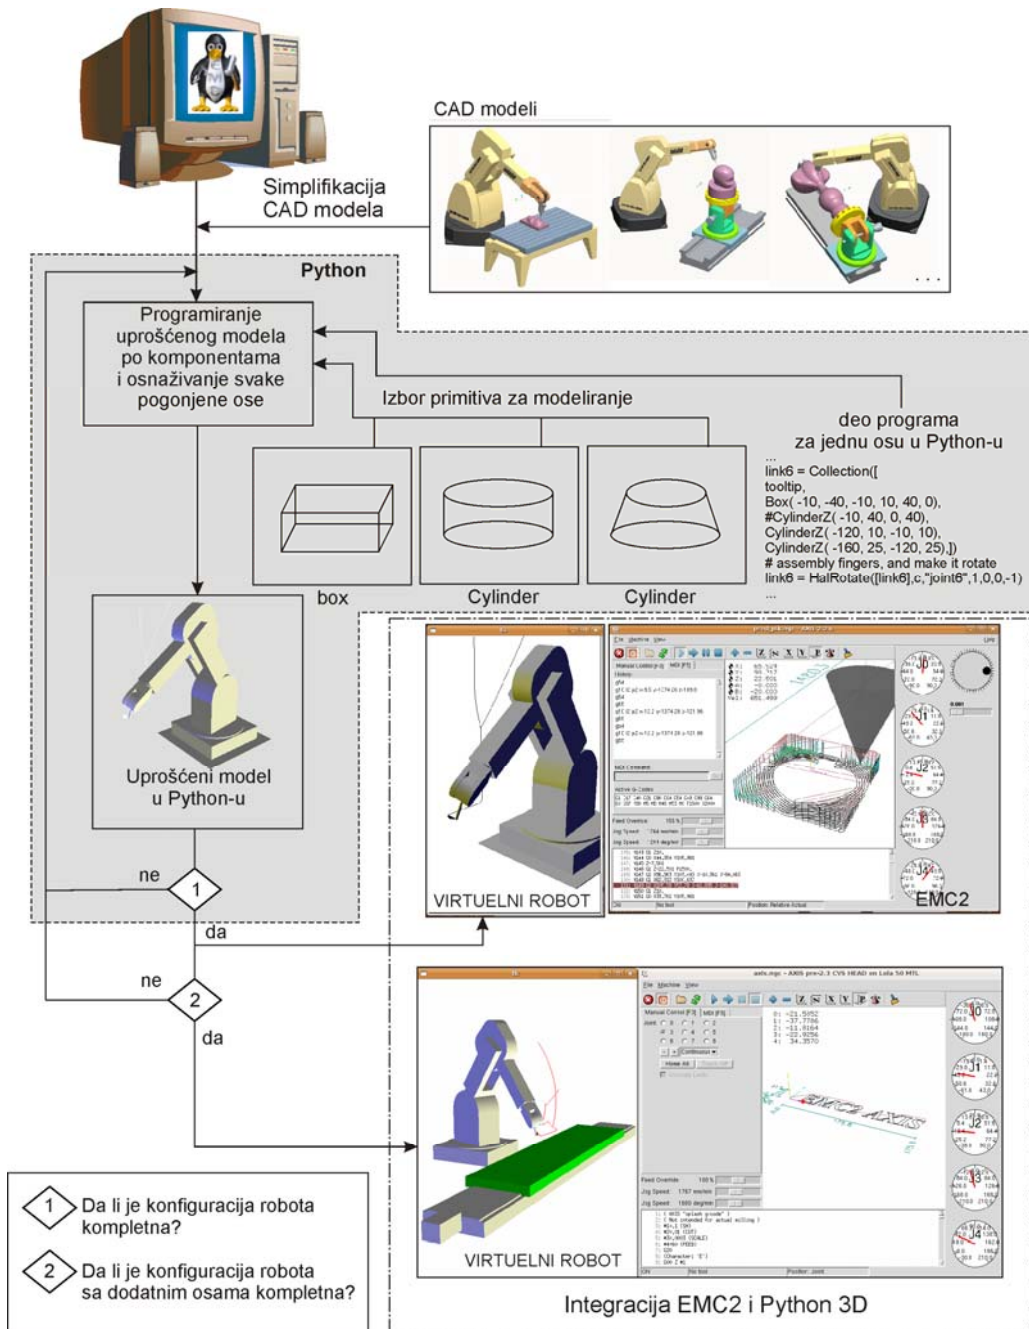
CAD modeli

. . .

Simplifikacija
CAD modela

Python

Programiranje uprošćenog modela po komponentama i osnaživanje svake pogonjene ose

Izbor primitiva za modeliranje

deo programa za jednu osu u Python-u
...
link6 = Collection([
tooltip,
Box( -10, -40, -10, 10, 40, 0),
#CylinderZ( -10, 40, 0, 40),
CylinderZ( -120, 10, -10, 10),
CylinderZ( -160, 25, -120, 25),])
# assembly fingers, and make it rotate
link6 = HalRotate([link6],c,"joint6",1,0,0,-1)
...

box

Cylinder

Cylinder

Uprošćeni model u Python-u

ne

1

da

VIRTUELNI ROBOT

EMC2

ne

2

da

axis.ngc - AXIS pre-2.3 CVS HEAD on Lola 50 MTL

File Machine View

Manual Control [F3] MDI [F5]

0: -21.5952
1: -37.7786
2: -11.0164
3: -22.9256
4: 34.3570

Home All

Feed Override 100 %
Jog Speed 1767 mm/min
Jog Speed 1500 deg/min

VIRTUELNI ROBOT

1 Da li je konfiguracija robota kompletna?

2 Da li je konfiguracija robota sa dodatnim osama kompletna?

Integracija EMC2 i Python 3D